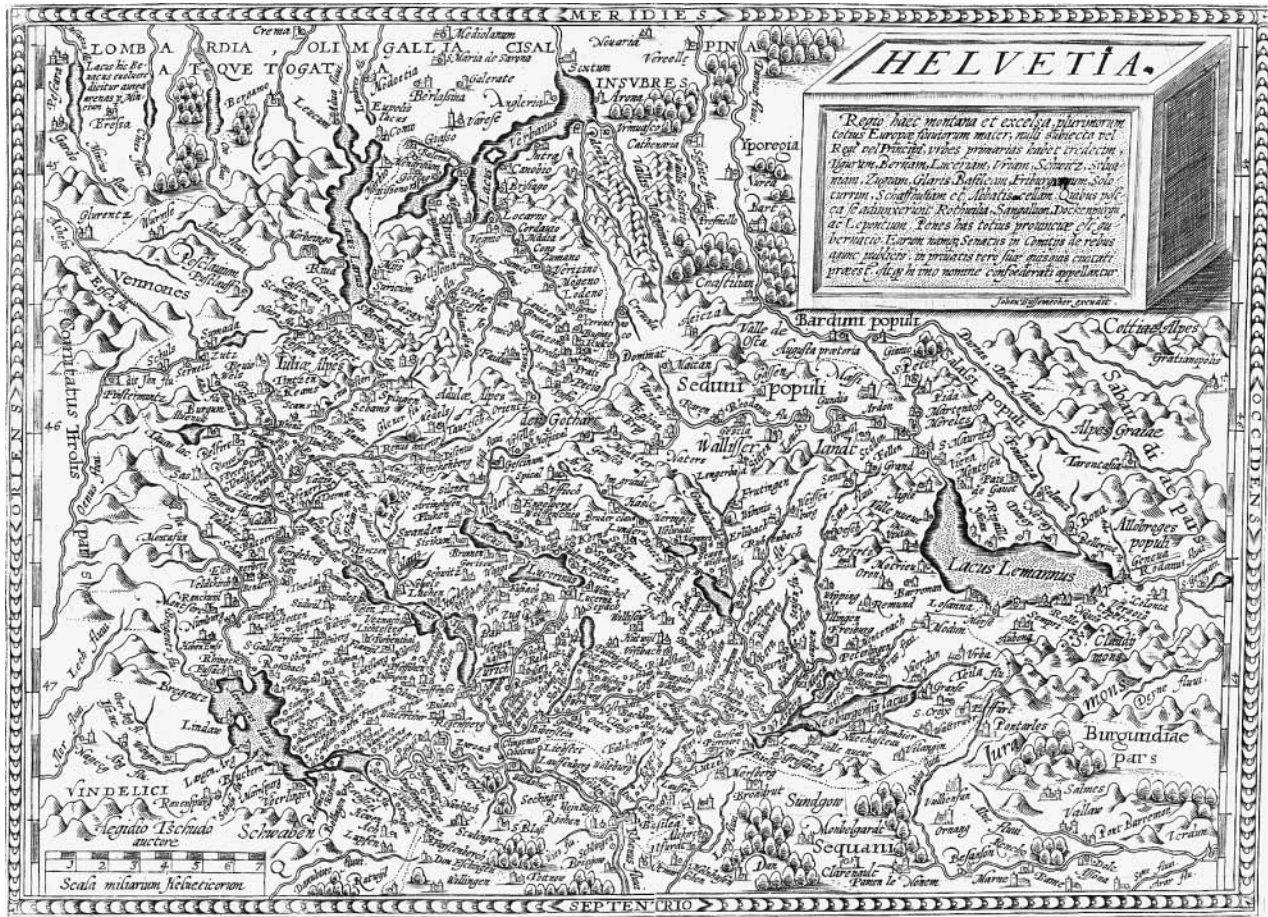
MERIDIES

HELVETIA.

Regio haec montana et excelsa, plurimorum totius Europae fluuiorum mater, nulli subiecta vel Regi vel Principi, vrbes primarias habet tredecim, Tigurum, Bernam, Lucernam, Vriam, Schwitz, Subsiluaniam, Zugium, Glaris, Basileam, Friburgum, Solodurum, Schaffusium et Abbatiscellam. Quibus postea se adiunxerunt Rothwila, Sangallum, Dockenburg, ac Lepontium. Penes has totius prouinciae est gubernatio. Earum namque Senatus in Comitiis de rebus agunt publicis, in priuatis tere suae quisque ciuitati praeest. Atque hi vno nomine confoederati appellantur.

Johan Bussemecher excudit.

LOMBARDIA, OLIM GALLIA CISALPINA ATQUE TOGATA.

INSVBRES

Vennones

Iulia Alpes

Comitatus Tirolis

Sedunj populi

Wallisser landt

Bardini populi

Cottiae Alpes

Salassi populi

Alpes Graiae

Sabaudiae pars

Allobroges populi

Lacus Lemannus

Burgundiae pars

Jura mons

Sundgow

Sequani

VINDELICI

Schwaben

Lindaw

Lucerne

Aegidio Tschudo auctore

Scala miliarium Helueticorum

SEPTENTRIO

OCCIDENS

ORIENS